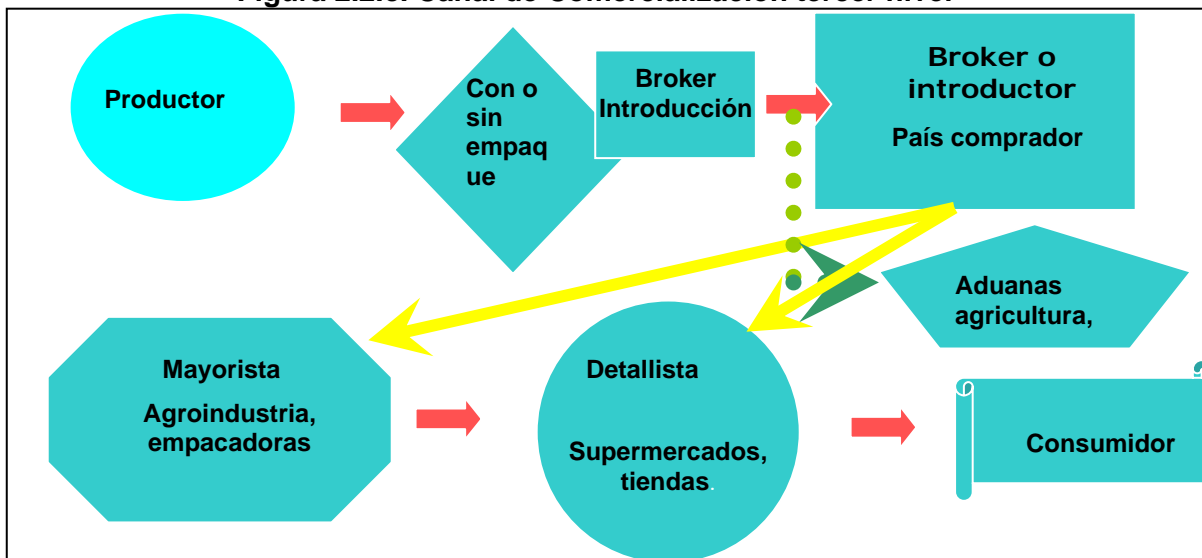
Figura 2.2.3. Canal de Comercialización tercer nivel

Productor

Con o sin empaque

Broker Introducción

Broker o introductor

País comprador

Aduanas agricultura,

Mayorista

Agroindustria, empacadoras

Detallista

Supermercados, tiendas.

Consumidor